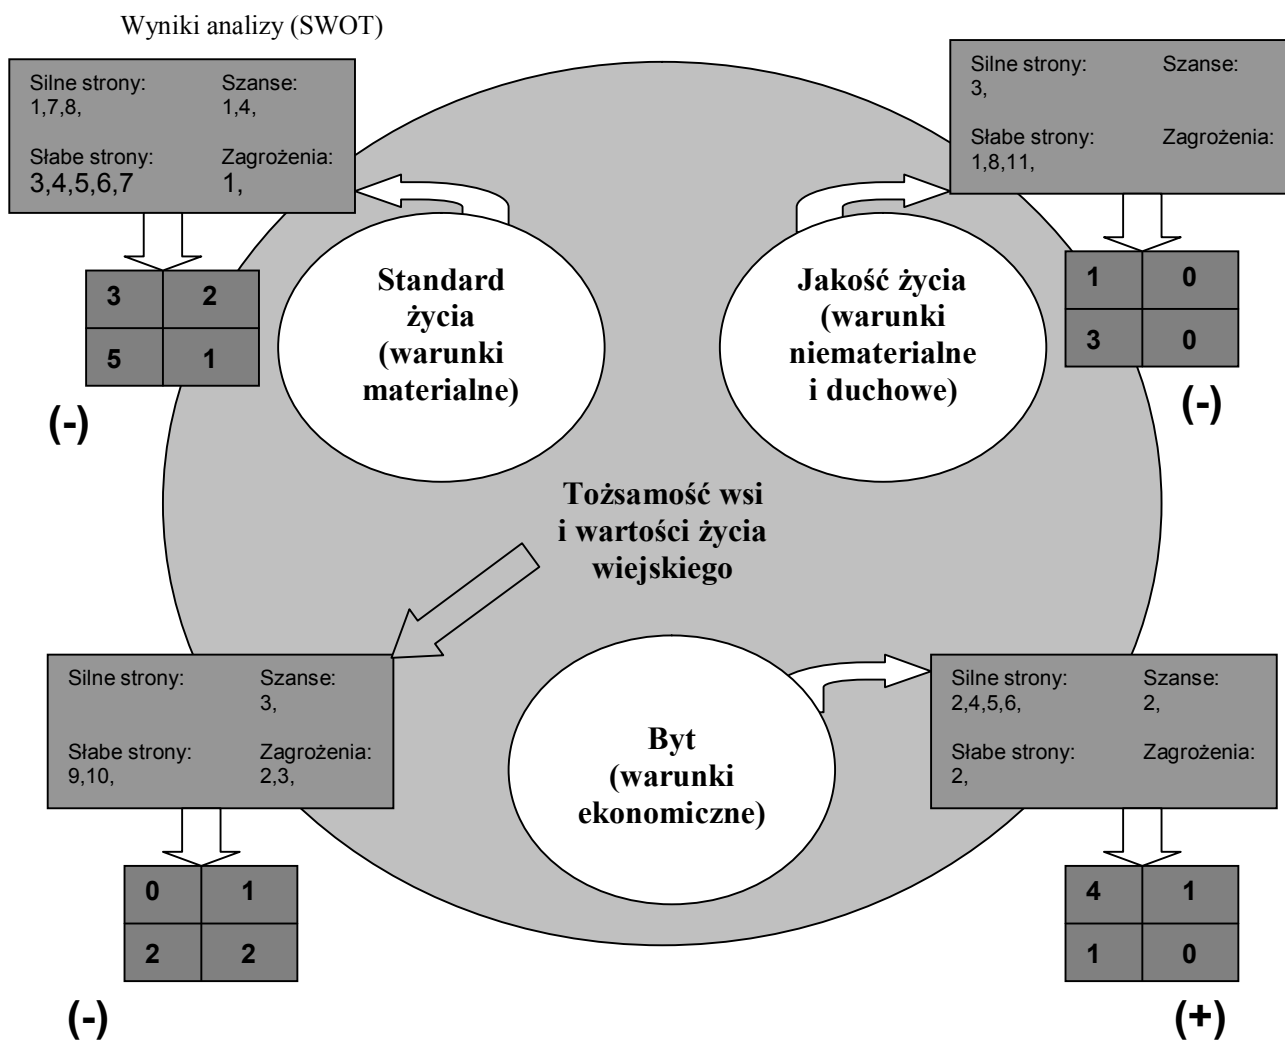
Wyniki analizy (SWOT)

Silne strony: 1,7,8,
Szanse: 1,4,
Słabe strony: 3,4,5,6,7
Zagrożenia: 1,

| 3 | 2 |
|---|---|
| 5 | 1 |

(-)

Standard życia (warunki materialne)

Silne strony: 3,
Szanse:
Słabe strony: 1,8,11,
Zagrożenia:

| 1 | 0 |
|---|---|
| 3 | 0 |

(-)

Jakość życia (warunki niematerialne i duchowe)

Tożsamość wsi i wartości życia wiejskiego

Silne strony:
Szanse: 3,
Słabe strony: 9,10,
Zagrożenia: 2,3,

| 0 | 1 |
|---|---|
| 2 | 2 |

(-)

Byt (warunki ekonomiczne)

Silne strony: 2,4,5,6,
Szanse: 2,
Słabe strony: 2,
Zagrożenia:

| 4 | 1 |
|---|---|
| 1 | 0 |

(+)